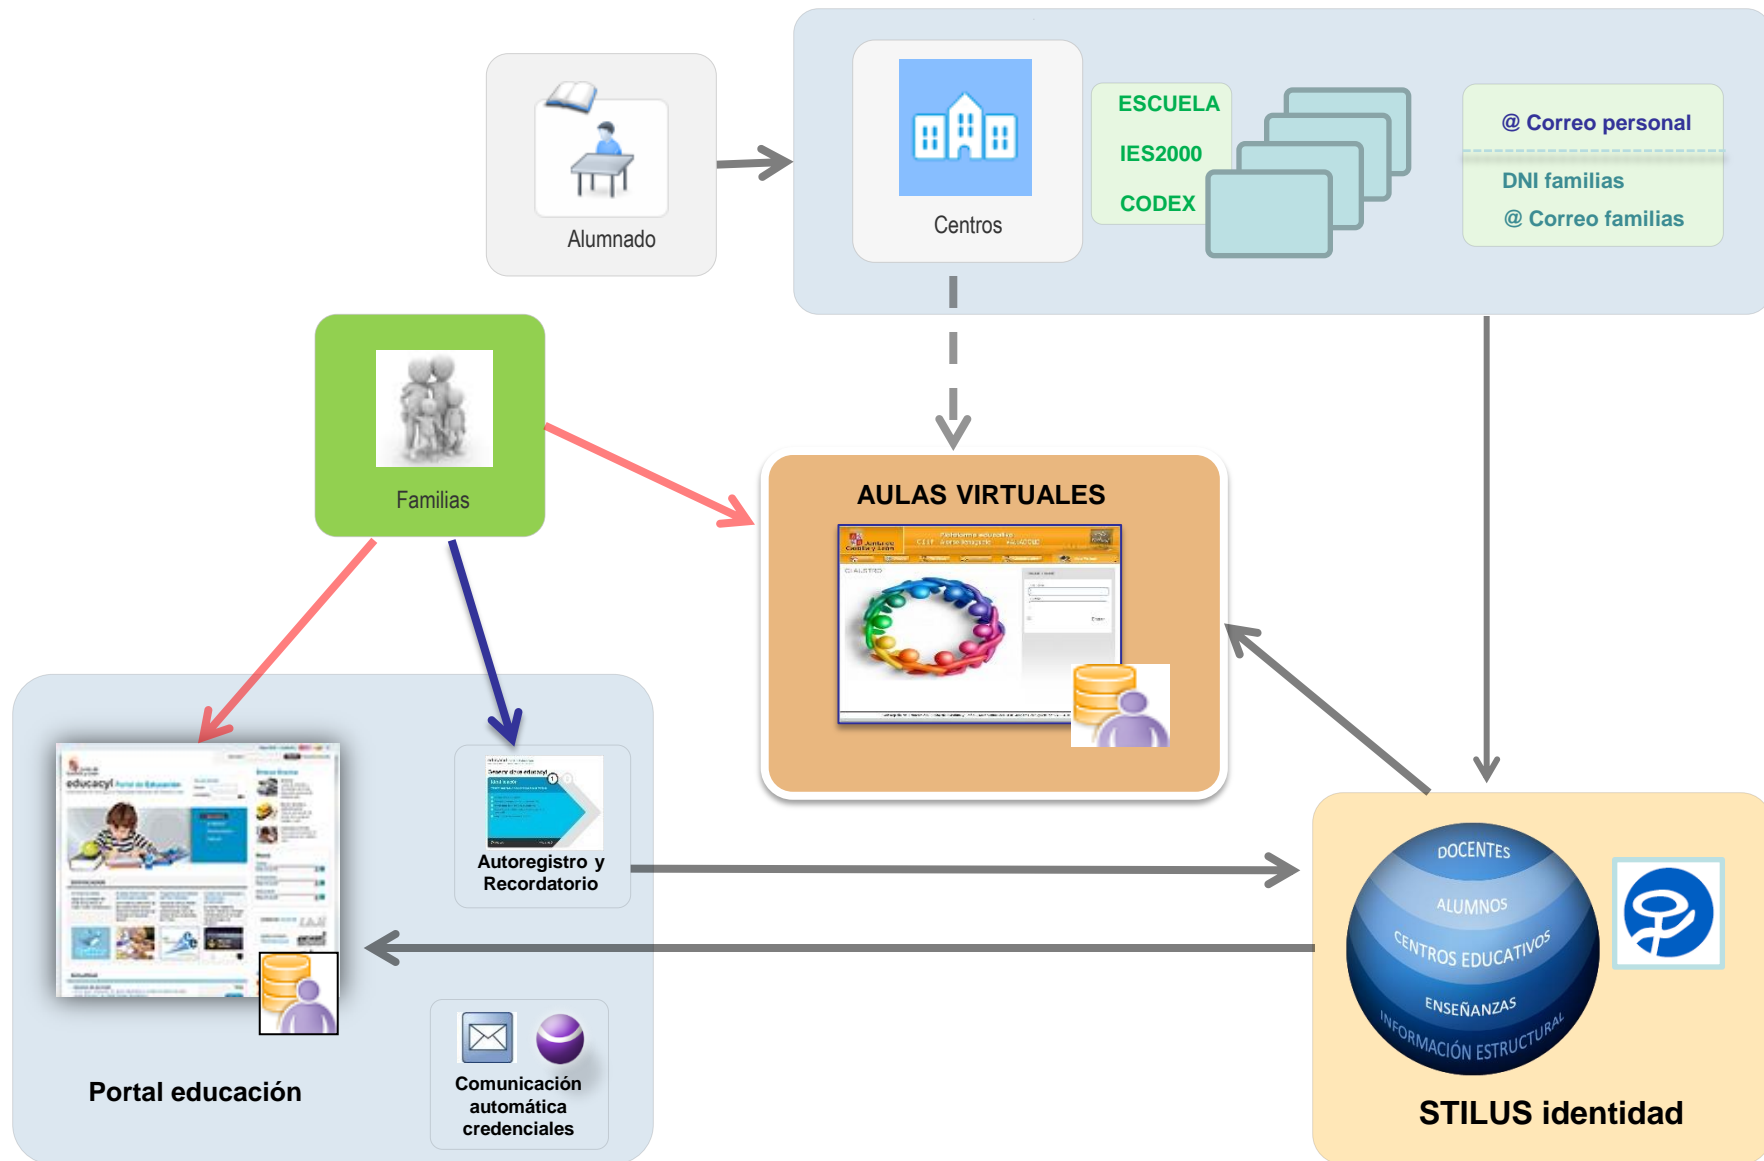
Alumnado

Centros

ESCUELA

IES2000

CODEX

@ Correo personal

DNI familias

@ Correo familias

Familias

AULAS VIRTUALES

Autoregistro y Recordatorio

Portal educación

Comunicación automática credenciales

DOCENTES

ALUMNOS

CENTROS EDUCATIVOS

ENSEÑANZAS

INFORMACIÓN ESTRUCTURAL

STILUS identidad